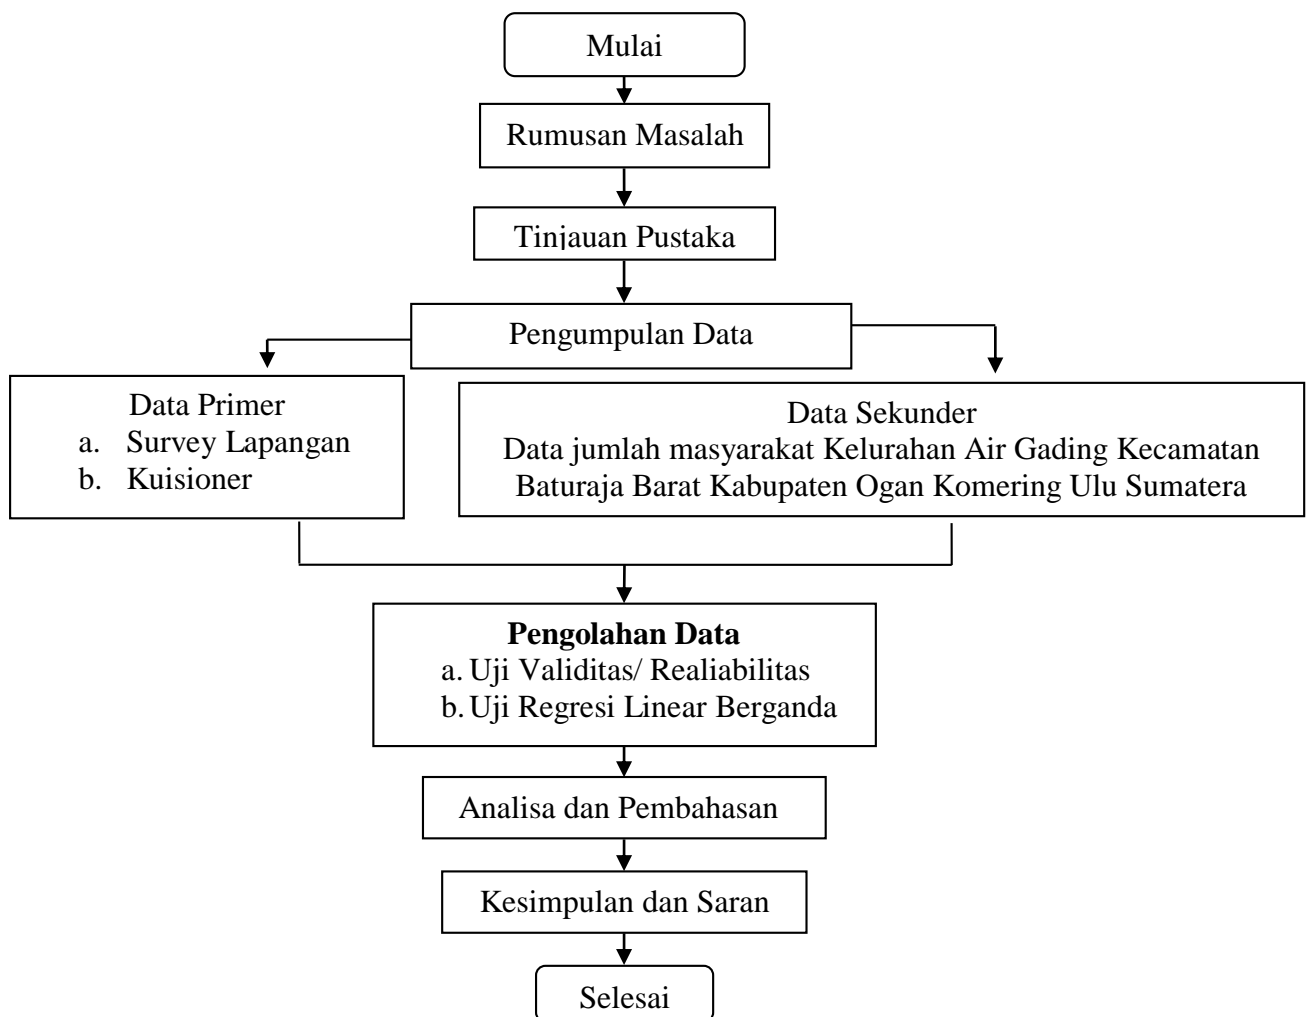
Mulai

Rumusan Masalah

Tinjauan Pustaka

Pengumpulan Data

Data Primer
a. Survey Lapangan
b. Kuisioner

Data Sekunder
Data jumlah masyarakat Kelurahan Air Gading Kecamatan Baturaja Barat Kabupaten Ogan Komering Ulu Sumatera

**Pengolahan Data**
a. Uji Validitas/ Realiabilitas
b. Uji Regresi Linear Berganda

Analisa dan Pembahasan

Kesimpulan dan Saran

Selesai